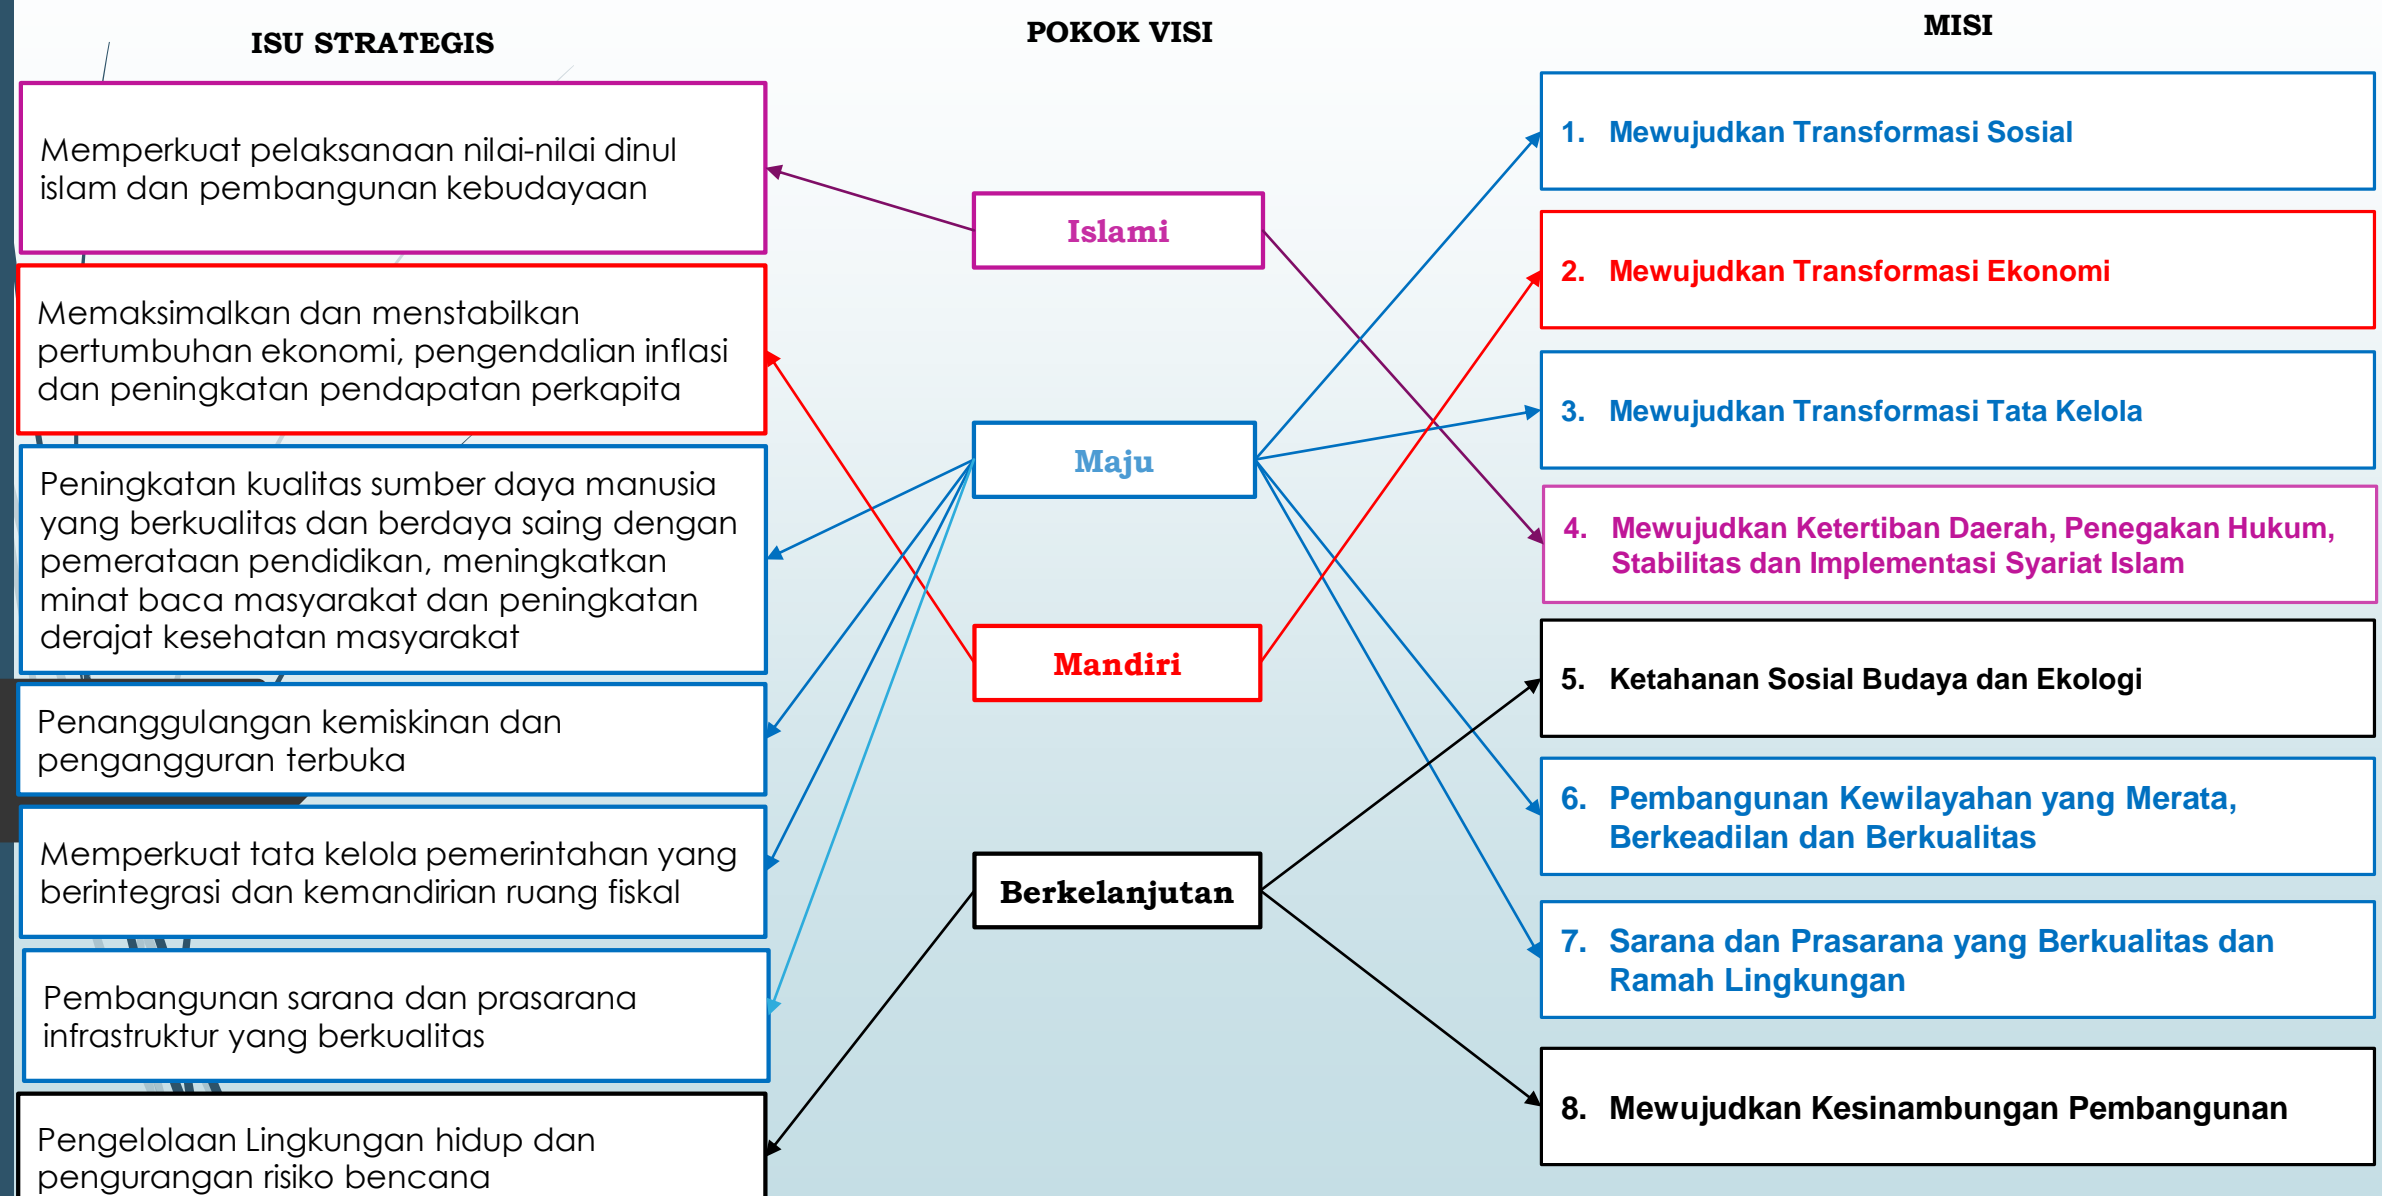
ISU STRATEGIS

Memperkuat pelaksanaan nilai-nilai dinul islam dan pembangunan kebudayaan

Memaksimalkan dan menstabilkan pertumbuhan ekonomi, pengendalian inflasi dan peningkatan pendapatan perkapita

Peningkatan kualitas sumber daya manusia yang berkualitas dan berdaya saing dengan pemeratan pendidikan, meningkatkan minat baca masyarakat dan peningkatan derajat kesehatan masyarakat

Penanggulangan kemiskinan dan pengangguran terbuka

Memperkuat tata kelola pemerintahan yang berintegrasi dan kemandirian ruang fiskal

Pembangunan sarana dan prasarana infrastruktur yang berkualitas

Pengelolaan Lingkungan hidup dan pengurangan risiko bencana

POKOK VISI

Islami

Maju

Mandiri

Berkelanjutan

MISI

1. Mewujudkan Transformasi Sosial

2. Mewujudkan Transformasi Ekonomi

3. Mewujudkan Transformasi Tata Kelola

4. Mewujudkan Ketertiban Daerah, Penegakan Hukum, Stabilitas dan Implementasi Syariat Islam

5. Ketahanan Sosial Budaya dan Ekologi

6. Pembangunan Kewilayahan yang Merata, Berkeadilan dan Berkualitas

7. Sarana dan Prasarana yang Berkualitas dan Ramah Lingkungan

8. Mewujudkan Kesinambungan Pembangunan